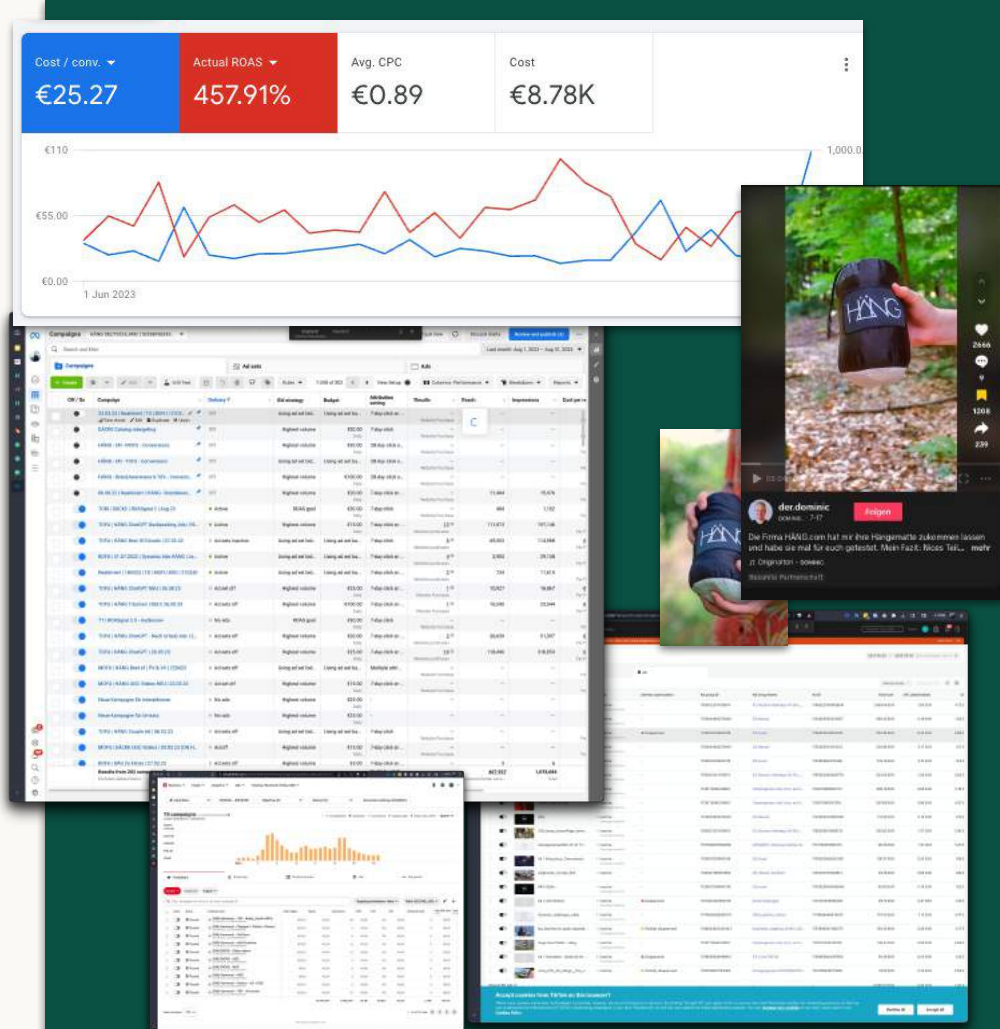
Cost / conv.
€25.27

Actual ROAS
457.91%

Avg. CPC
€0.89

Cost
€8.78K

€110
€55.00
€0.00
1 Jun 2023
1,000.0

2666
9
1208
239

der.dominic
Folgen
Die Firma HÄNG.com hat mir ihre Hängematte zukommen lassen und habe sie mal für euch getestet. Mein Fazit: Nices Teil... mehr

HÄNG

Campaigns
Ad sets
Ads
Create
Campaign
Delivery
Bid strategy
Budget
Attribution setting
Results
Reach
Impressions
Highest volume
Active
Review and publish

TT campaigns

Accept cookies from TikTok on this browser?